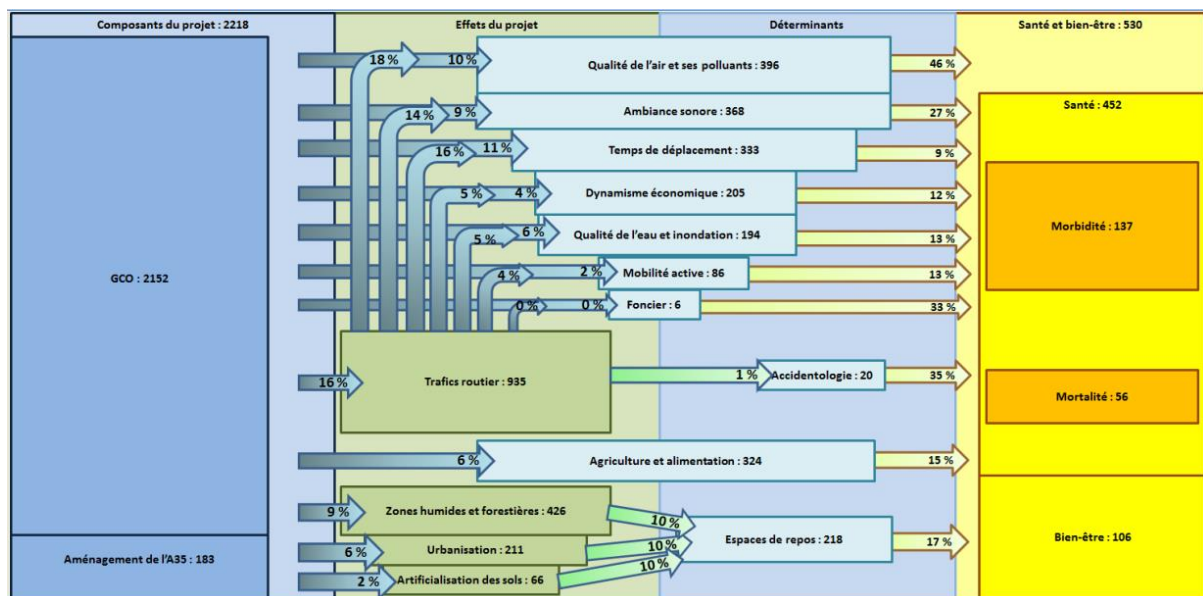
Composants du projet : 2218

Effets du projet

Déterminants

Santé et bien-être : 530

GCO : 2152

Aménagement de l'A35 : 183

18 %
10 %
Qualité de l'air et ses polluants : 396
46 %

14 %
9 %
Ambiance sonore : 368
27 %

16 %
11 %
Temps de déplacement : 333
9 %

5 %
4 %
Dynamisme économique : 205
12 %

5 %
6 %
Qualité de l'eau et inondation : 194
13 %

4 %
2 %
Mobilité active : 86
13 %

0 %
0 %
Foncier : 6
33 %

16 %
Trafics routier : 935
1 %
Accidentologie : 20
35 %

6 %
Agriculture et alimentation : 324
15 %

9 %
Zones humides et forestières : 426
10 %

6 %
Urbanisation : 211
10 %

2 %
Artificialisation des sols : 66
10 %

Espaces de repos : 218
17 %

Santé : 452

Morbidité : 137

Mortalité : 56

Bien-être : 106